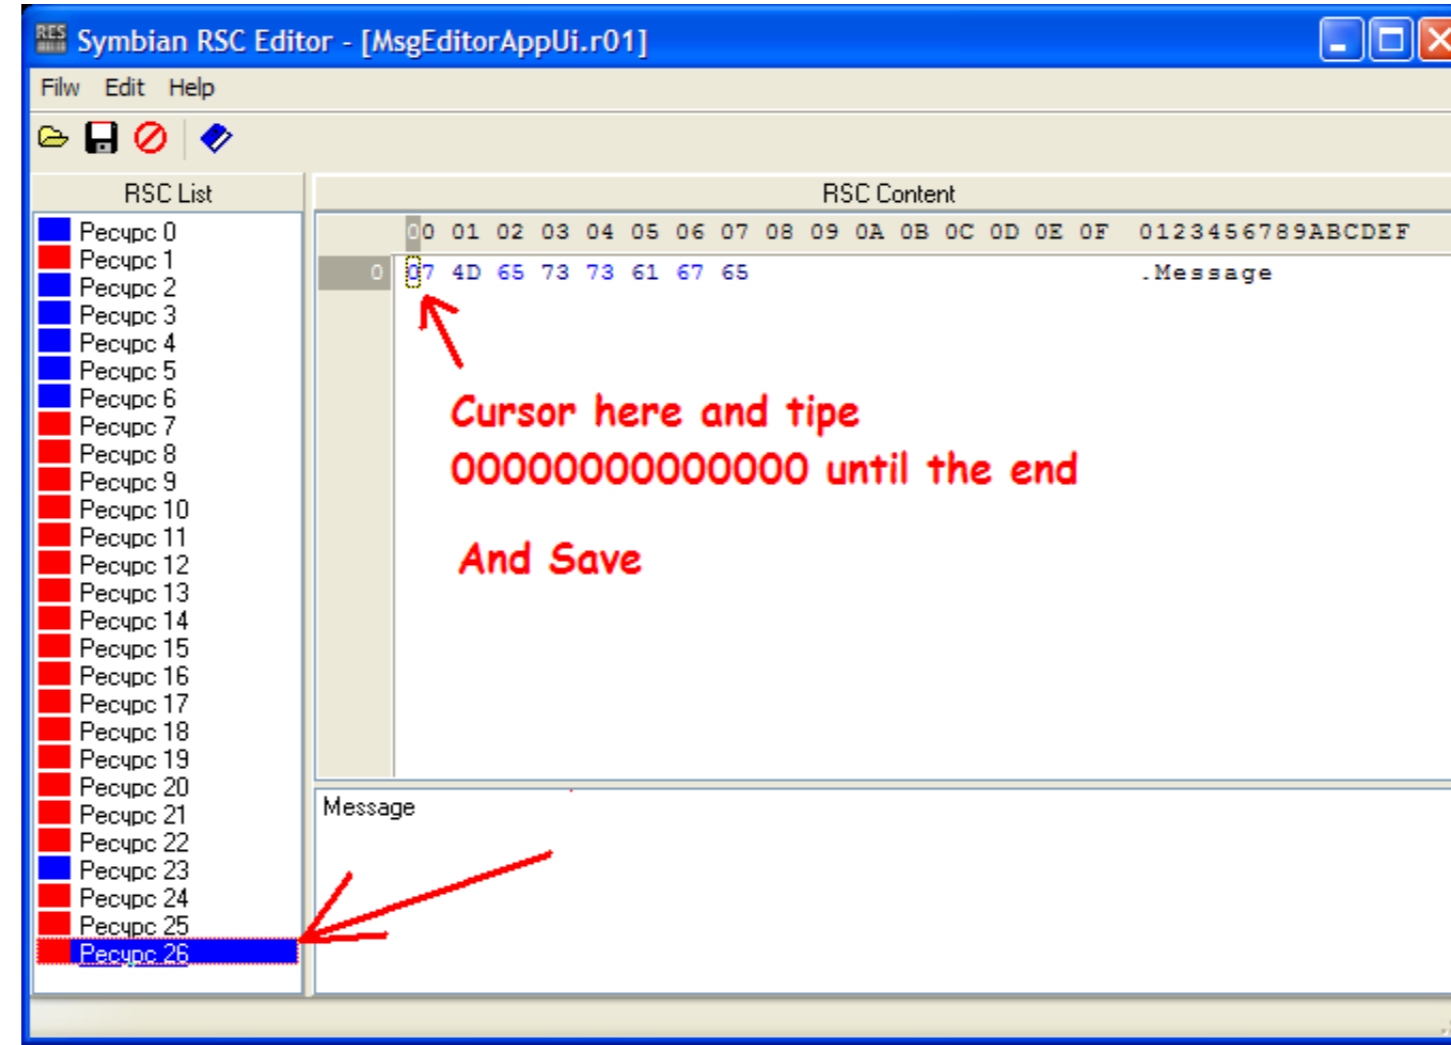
Symbian RSC Editor - [MsgEditorAppUi.r01]

Filw Edit Help

RSC List

Ресурс 0
Ресурс 1
Ресурс 2
Ресурс 3
Ресурс 4
Ресурс 5
Ресурс 6
Ресурс 7
Ресурс 8
Ресурс 9
Ресурс 10
Ресурс 11
Ресурс 12
Ресурс 13
Ресурс 14
Ресурс 15
Ресурс 16
Ресурс 17
Ресурс 18
Ресурс 19
Ресурс 20
Ресурс 21
Ресурс 22
Ресурс 23
Ресурс 24
Ресурс 25
Ресурс 26

RSC Content

| | 00 | 01 | 02 | 03 | 04 | 05 | 06 | 07 | 08 | 09 | 0A | 0B | 0C | 0D | 0E | 0F | 0123456789ABCDEF |
|---|---|---|---|---|---|---|---|---|---|---|---|---|---|---|---|---|---|
| 0 | 07 | 4D | 65 | 73 | 73 | 61 | 67 | 65 | | | | | | | | | .Message |

Cursor here and tipe
0000000000000 until the end

And Save

Message